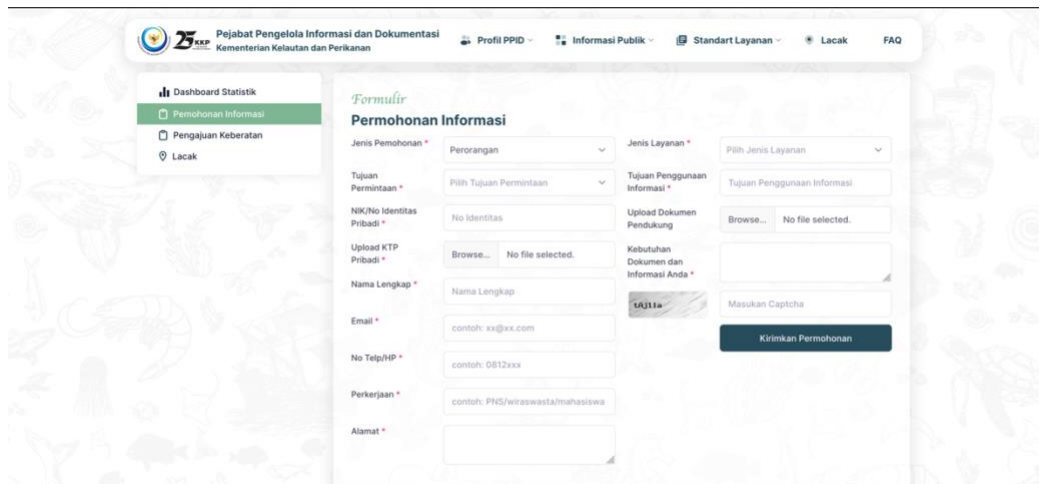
25 KKP

Pejabat Pengelola Informasi dan Dokumentasi
Kementerian Kelautan dan Perikanan

Profil PPID
Informasi Publik
Standart Layanan
Lacak
FAQ

Dashboard Statistik
Pemohonan Informasi
Pengajuan Keberatan
Lacak

Formulir
Permohonan Informasi

Jenis Pemohonan *
Perorangan

Tujuan Permintaan *
Pilih Tujuan Permintaan

NIK/No Identitas Pribadi *
No Identitas

Upload KTP Pribadi *
Browse... No file selected.

Nama Lengkap *
Nama Lengkap

Email *
contoh: xx@xx.com

No Telp/HP *
contoh: 0812xxx

Perkerjaan *
contoh: PNS/wiraswasta/mahasiswa

Alamat *

Jenis Layanan *
Pilih Jenis Layanan

Tujuan Penggunaan Informasi *
Tujuan Penggunaan Informasi

Upload Dokumen Pendukung
Browse... No file selected.

Kebutuhan Dokumen dan Informasi Anda *

tAj11a
Masukan Captcha

Kirimkan Permohonan